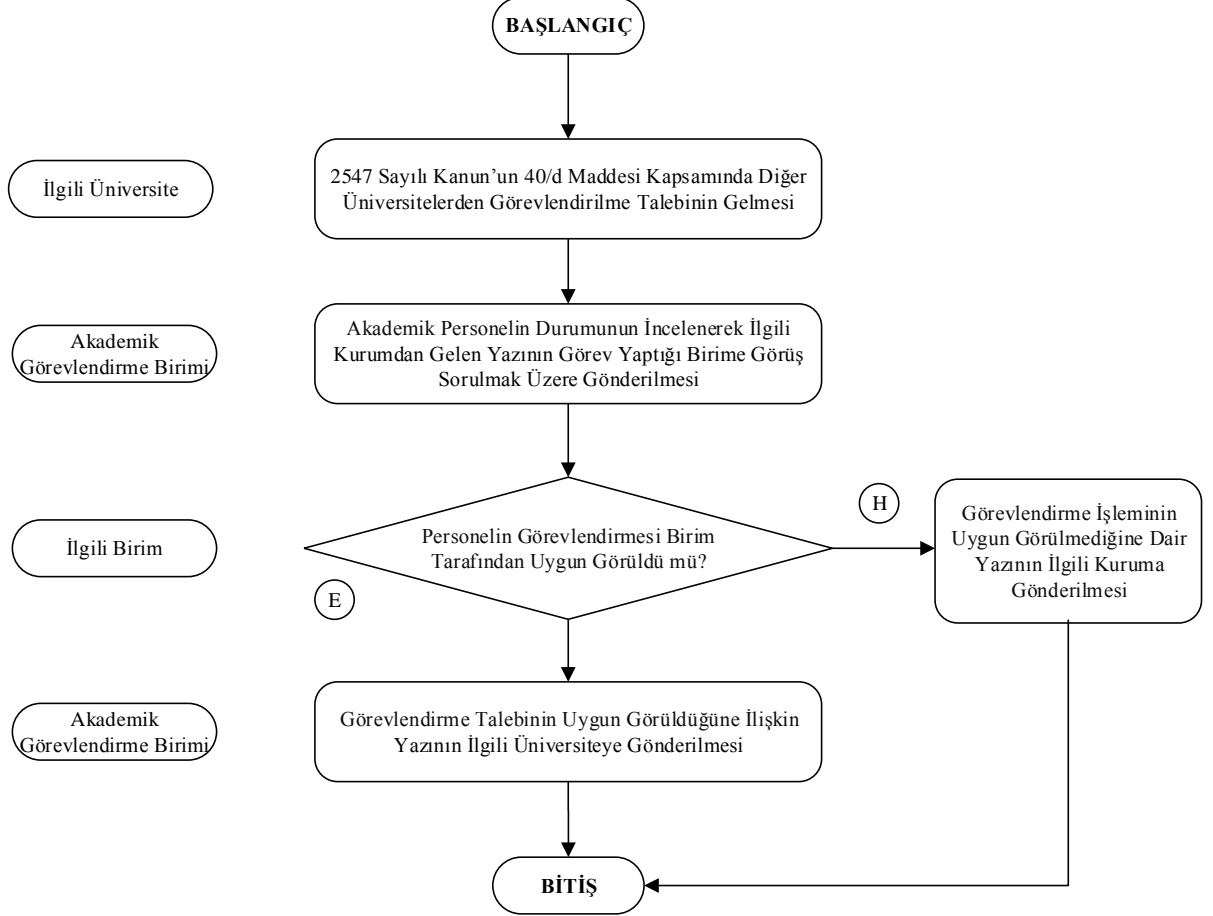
BAŞLANGIÇ

İlgili Üniversite

2547 Sayılı Kanun'un 40/d Maddesi Kapsamında Diğer Üniversitelerden Görevlendirilme Talebinin Gelmesi

Akademik Görevlendirme Birimi

Akademik Personelin Durumunun İncelenerek İlgili Kurumdan Gelen Yazının Görev Yaptığı Birime Görüş Sorulmak Üzere Gönderilmesi

İlgili Birim

Personelin Görevlendirmesi Birim Tarafından Uygun Görüldü mü?

H

Görevlendirme İşleminin Uygun Görülmediğine Dair Yazının İlgili Kuruma Gönderilmesi

E

Akademik Görevlendirme Birimi

Görevlendirme Talebinin Uygun Görüldüğüne İlişkin Yazının İlgili Üniversiteye Gönderilmesi

BİTİŞ